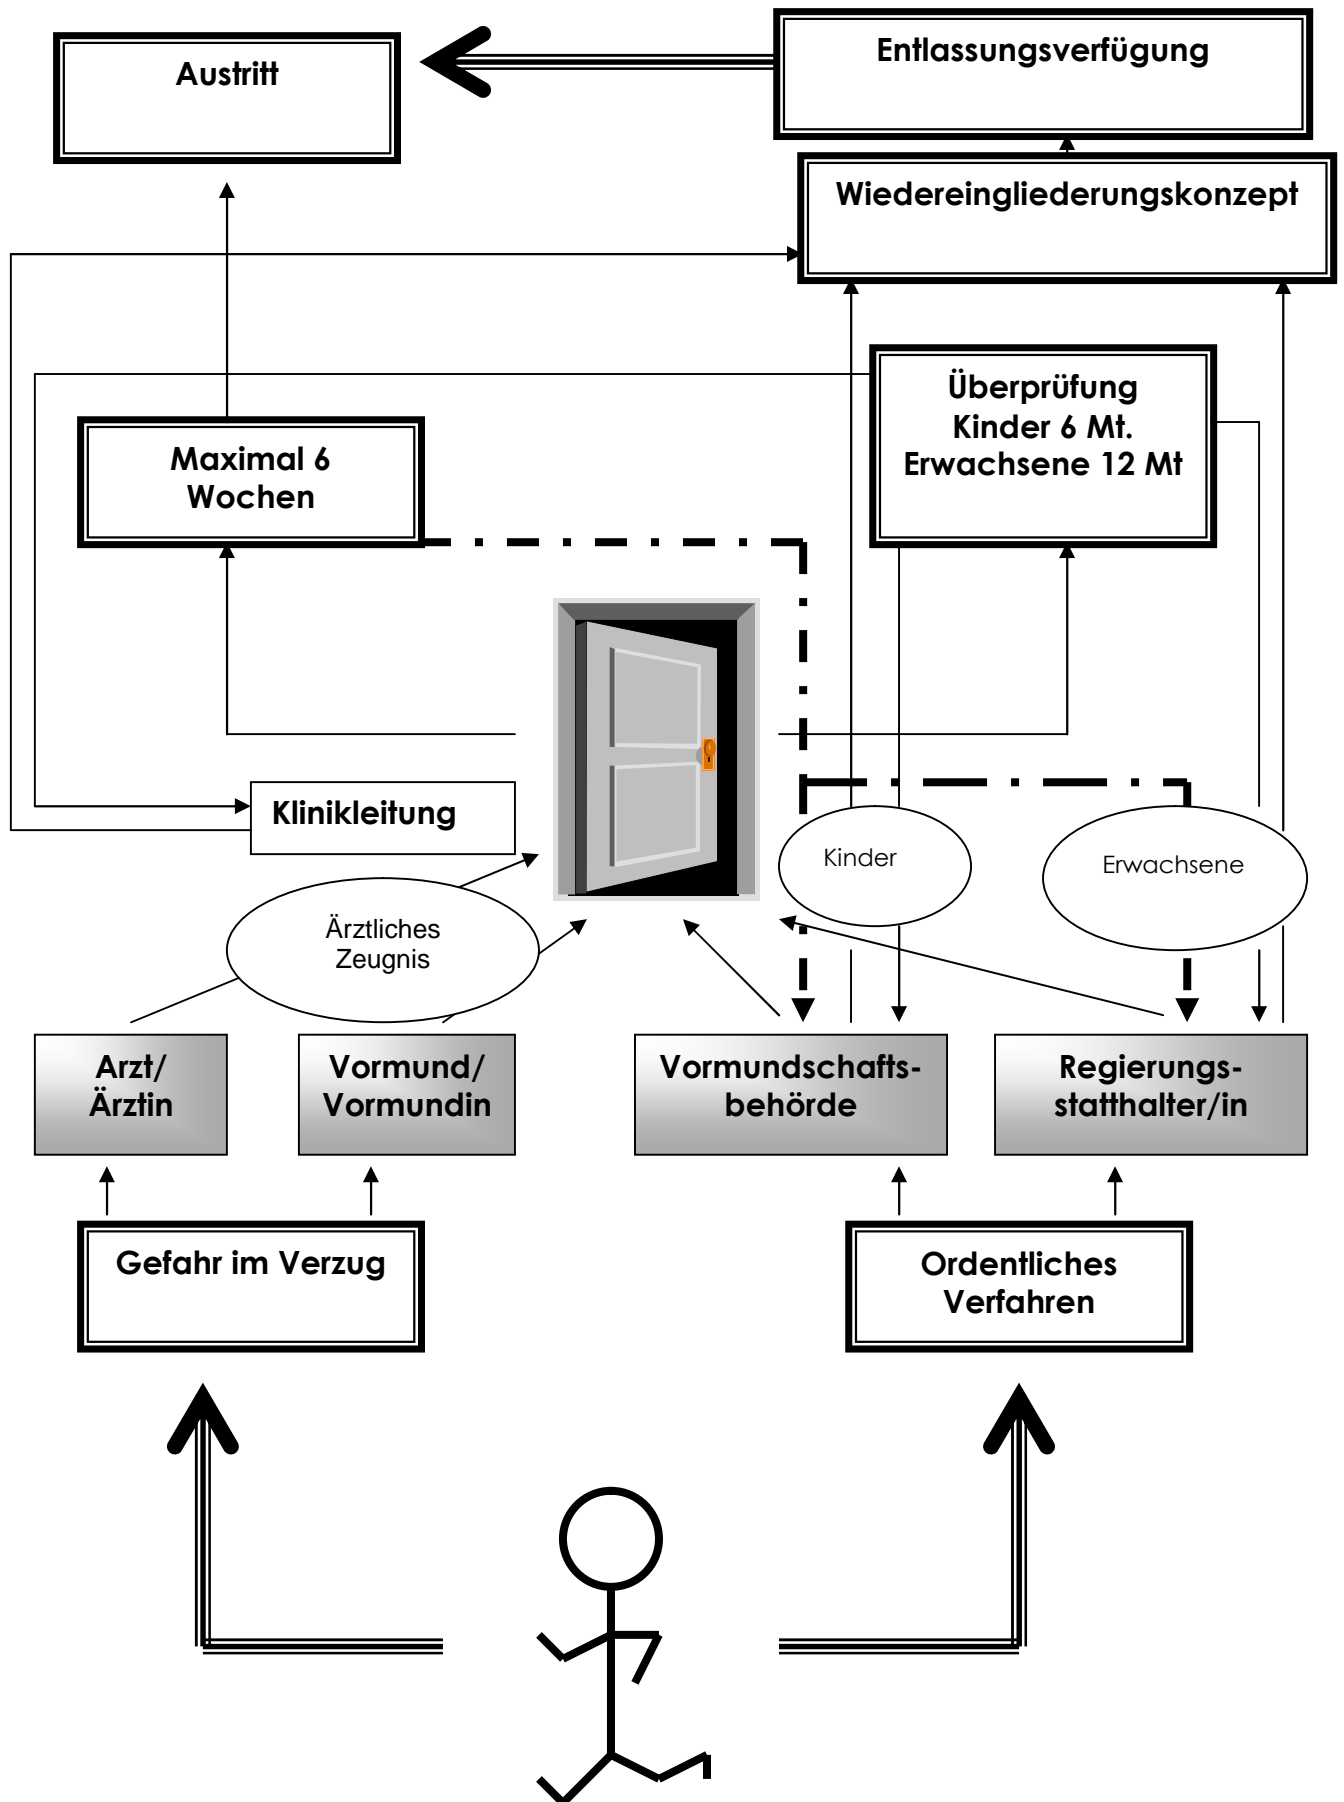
Austritt

Entlassungsverfügung

Wiedereingliederungskonzept

Überprüfung
Kinder 6 Mt.
Erwachsene 12 Mt

Maximal 6
Wochen

Klinikleitung

Kinder

Erwachsene

Ärztliches
Zeugnis

Arzt/
Ärztin

Vormund/
Vormundin

Vormundschaftsbehörde

Regierungsstatthalter/in

Gefahr im Verzug

Ordentliches
Verfahren